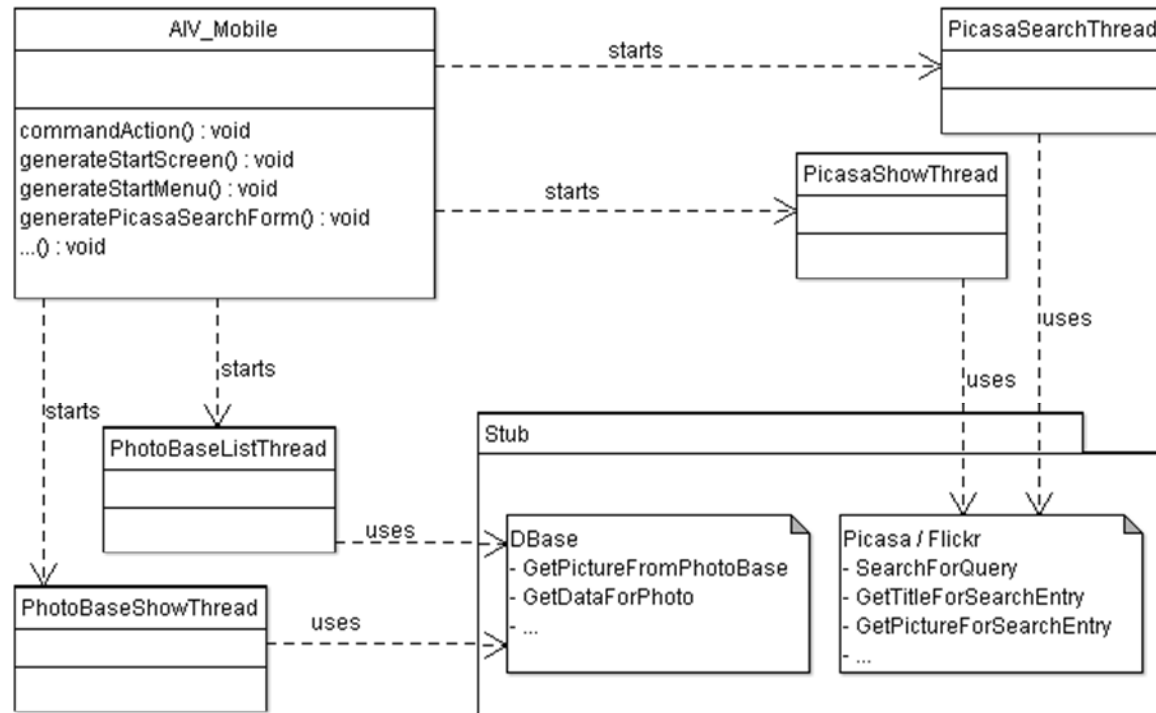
AIV_Mobile

commandAction() : void
generateStartScreen() : void
generateStartMenu() : void
generatePicasaSearchForm() : void
...() : void

starts

PicasaSearchThread

starts

PicasaShowThread

uses

uses

starts

starts

PhotoBaseListThread

Stub

uses

DBase
- GetPictureFromPhotoBase
- GetDataForPhoto
- ...

Picasa / Flickr
- SearchForQuery
- GetTitleForSearchEntry
- GetPictureForSearchEntry
- ...

PhotoBaseShowThread

uses